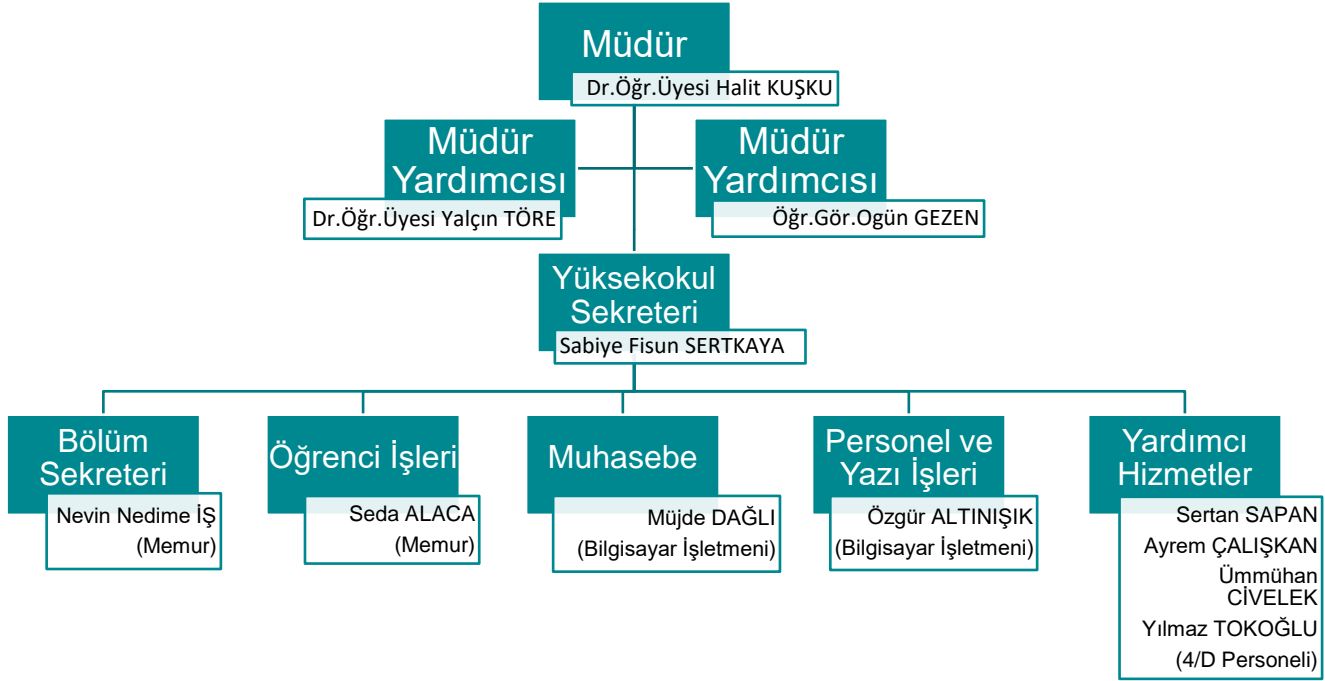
Müdür
Dr.Öğr.Üyesi Halit KUŞKU

Müdür Yardımcısı
Dr.Öğr.Üyesi Yalçın TÖRE

Müdür Yardımcısı
Öğr.Gör.Ogün GEZEN

Yüksekokul Sekreteri
Sabiye Fisun SERTKAYA

Bölüm Sekreteri
Nevin Nedime İŞ (Memur)

Öğrenci İşleri
Seda ALACA (Memur)

Muhasebe
Müjde DAĞLI (Bilgisayar İşletmeni)

Personel ve Yazı İşleri
Özgür ALTINIŞIK (Bilgisayar İşletmeni)

Yardımcı Hizmetler
Sertan SAPAN
Ayrem ÇALIŞKAN
Ümmühan CİVELEK
Yılmaz TOKOĞLU
(4/D Personeli)